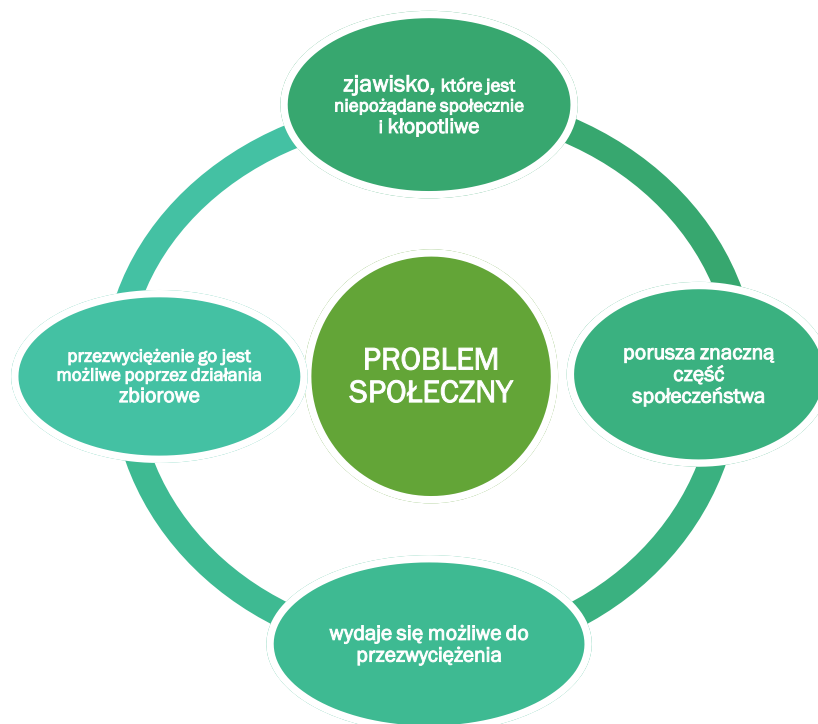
zjawisko, które jest niepożądane społecznie i kłopotliwe

przezwyciężenie go jest możliwe poprzez działania zbiorowe

PROBLEM SPOŁECZNY

porusza znaczną część społeczeństwa

wydaje się możliwe do przezwyciężenia